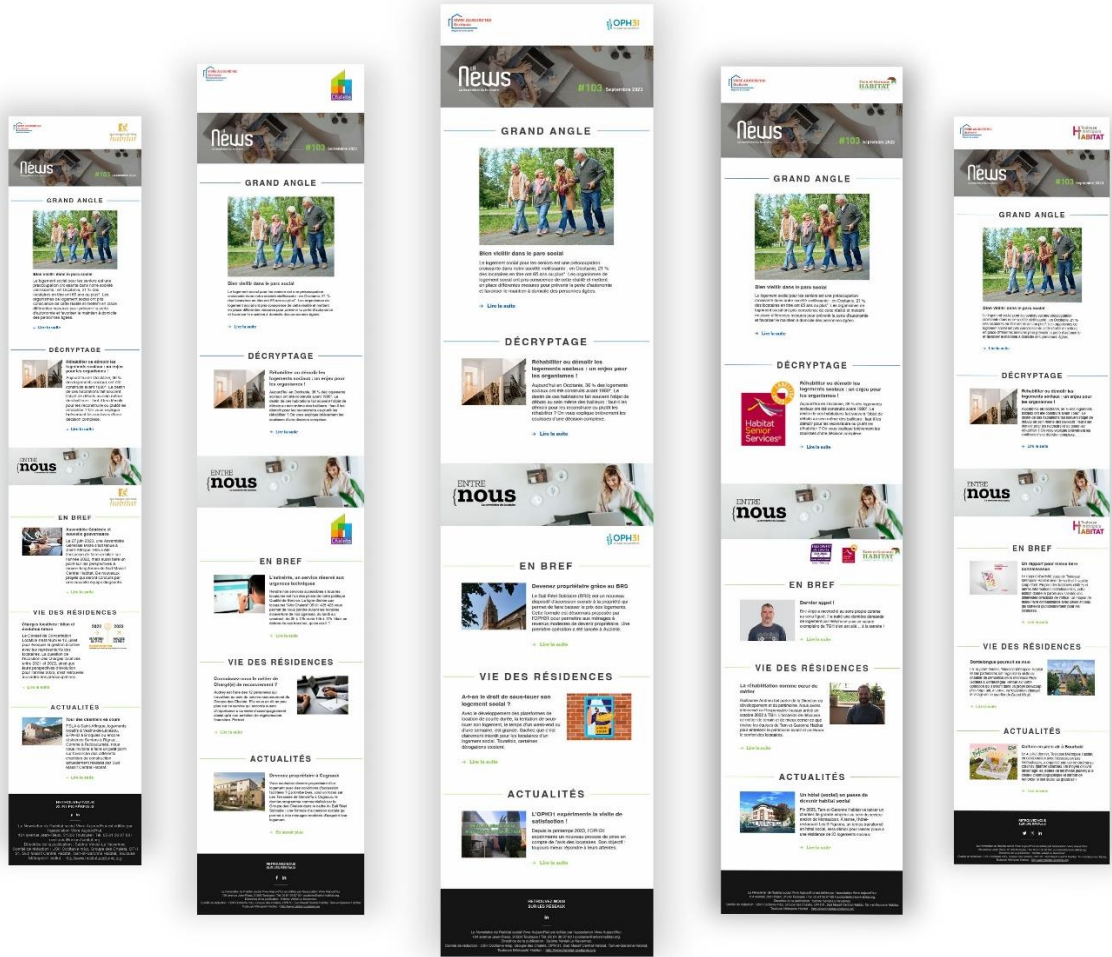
News

#103 Septembre 2022

GRAND ANGLE

Bien vieillir dans le parc social

Le logement social pour les seniors est une préoccupation croissante dans notre société vieillissante : en Occitanie, 25 % des locataires ont plus de 65 ans ou plus ! Les organismes de logement social ont pris conscience de cette réalité et mettent en place différentes mesures pour préserver la perte d'autonomie et favoriser le maintien à domicile des personnes âgées.

Lire la suite

DÉCRYPTAGE

Réhabiliter ou démolir les logements sociaux : un enjeu pour les organismes !

Aujourd'hui en Occitanie, 36 % des logements sociaux ont été construits avant 1980*. Le destin de ces habitations fait souvent l'objet de débats au sein même des bailleurs : faut-il les démolir pour les reconstruire ou plutôt les réhabiliter ? On vous explique brièvement les coulisses d'une décision complexe.

Lire la suite

ENTRE nous

OPH31

EN BREF

Devenez propriétaire grâce au BRS

Le Bail Réel Solidaire (BRS) est un nouveau dispositif d'accession sociale à la propriété qui permet de faire baisser le prix des logements. Cette formule est désormais proposée par l'OPH31 pour permettre aux ménages à revenus modestes de devenir propriétaires. Une première opération a été lancée à Aucamville.

Lire la suite

VIE DES RÉSIDENCES

A-t-on le droit de sous-louer son logement social ?

Avec le développement des plateformes de location de courte durée, la tentation de sous-louer son logement, le temps d'un week-end ou d'une semaine, est grande. Sachez que c'est strictement interdit pour les locataires d'un logement social. Toutefois, certaines dérogations existent.

Lire la suite

ACTUALITÉS

L'OPH31 expérimente la visite de satisfaction !

Depuis le printemps 2022, l'OPH31 expérimente un nouveau procédé de prise en compte de l'avis des locataires. Son objectif : toujours mieux répondre à leurs attentes.

Lire la suite

RETROUVEZ-NOUS SUR LES RÉSEAUX

Habitat Senior Services

Tarn et Garonne HABITAT

Dernier appel !

La réhabilitation comme cœur de métier

Un hôtel (social) en passe de devenir habitat social

EN BREF

L'entretien, un service étendu aux organismes techniques

Diversifiez-vous le métier de Chargé(e) de recouvrement ?

Devenez propriétaire à Cugnaux

Assemblée Générale et nouvelle gouvernance

Charges locatives : bilan et évolution future

Tous des chantiers en cours

Un rapport pour mieux lire vos consommations

Construisez pourquoi se mue

Cultivez vos jardins dans la Roselière